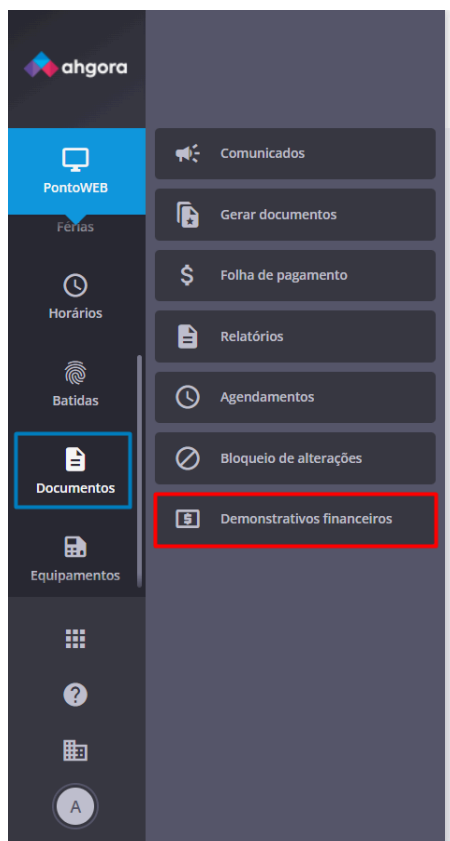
ahgora

PontoWEB

Férias

Horários

Batidas

Documentos

Equipamentos

A

Comunicados

Gerar documentos

$

Folha de pagamento

Relatórios

Agendamentos

Bloqueio de alterações

$

Demonstrativos financeiros